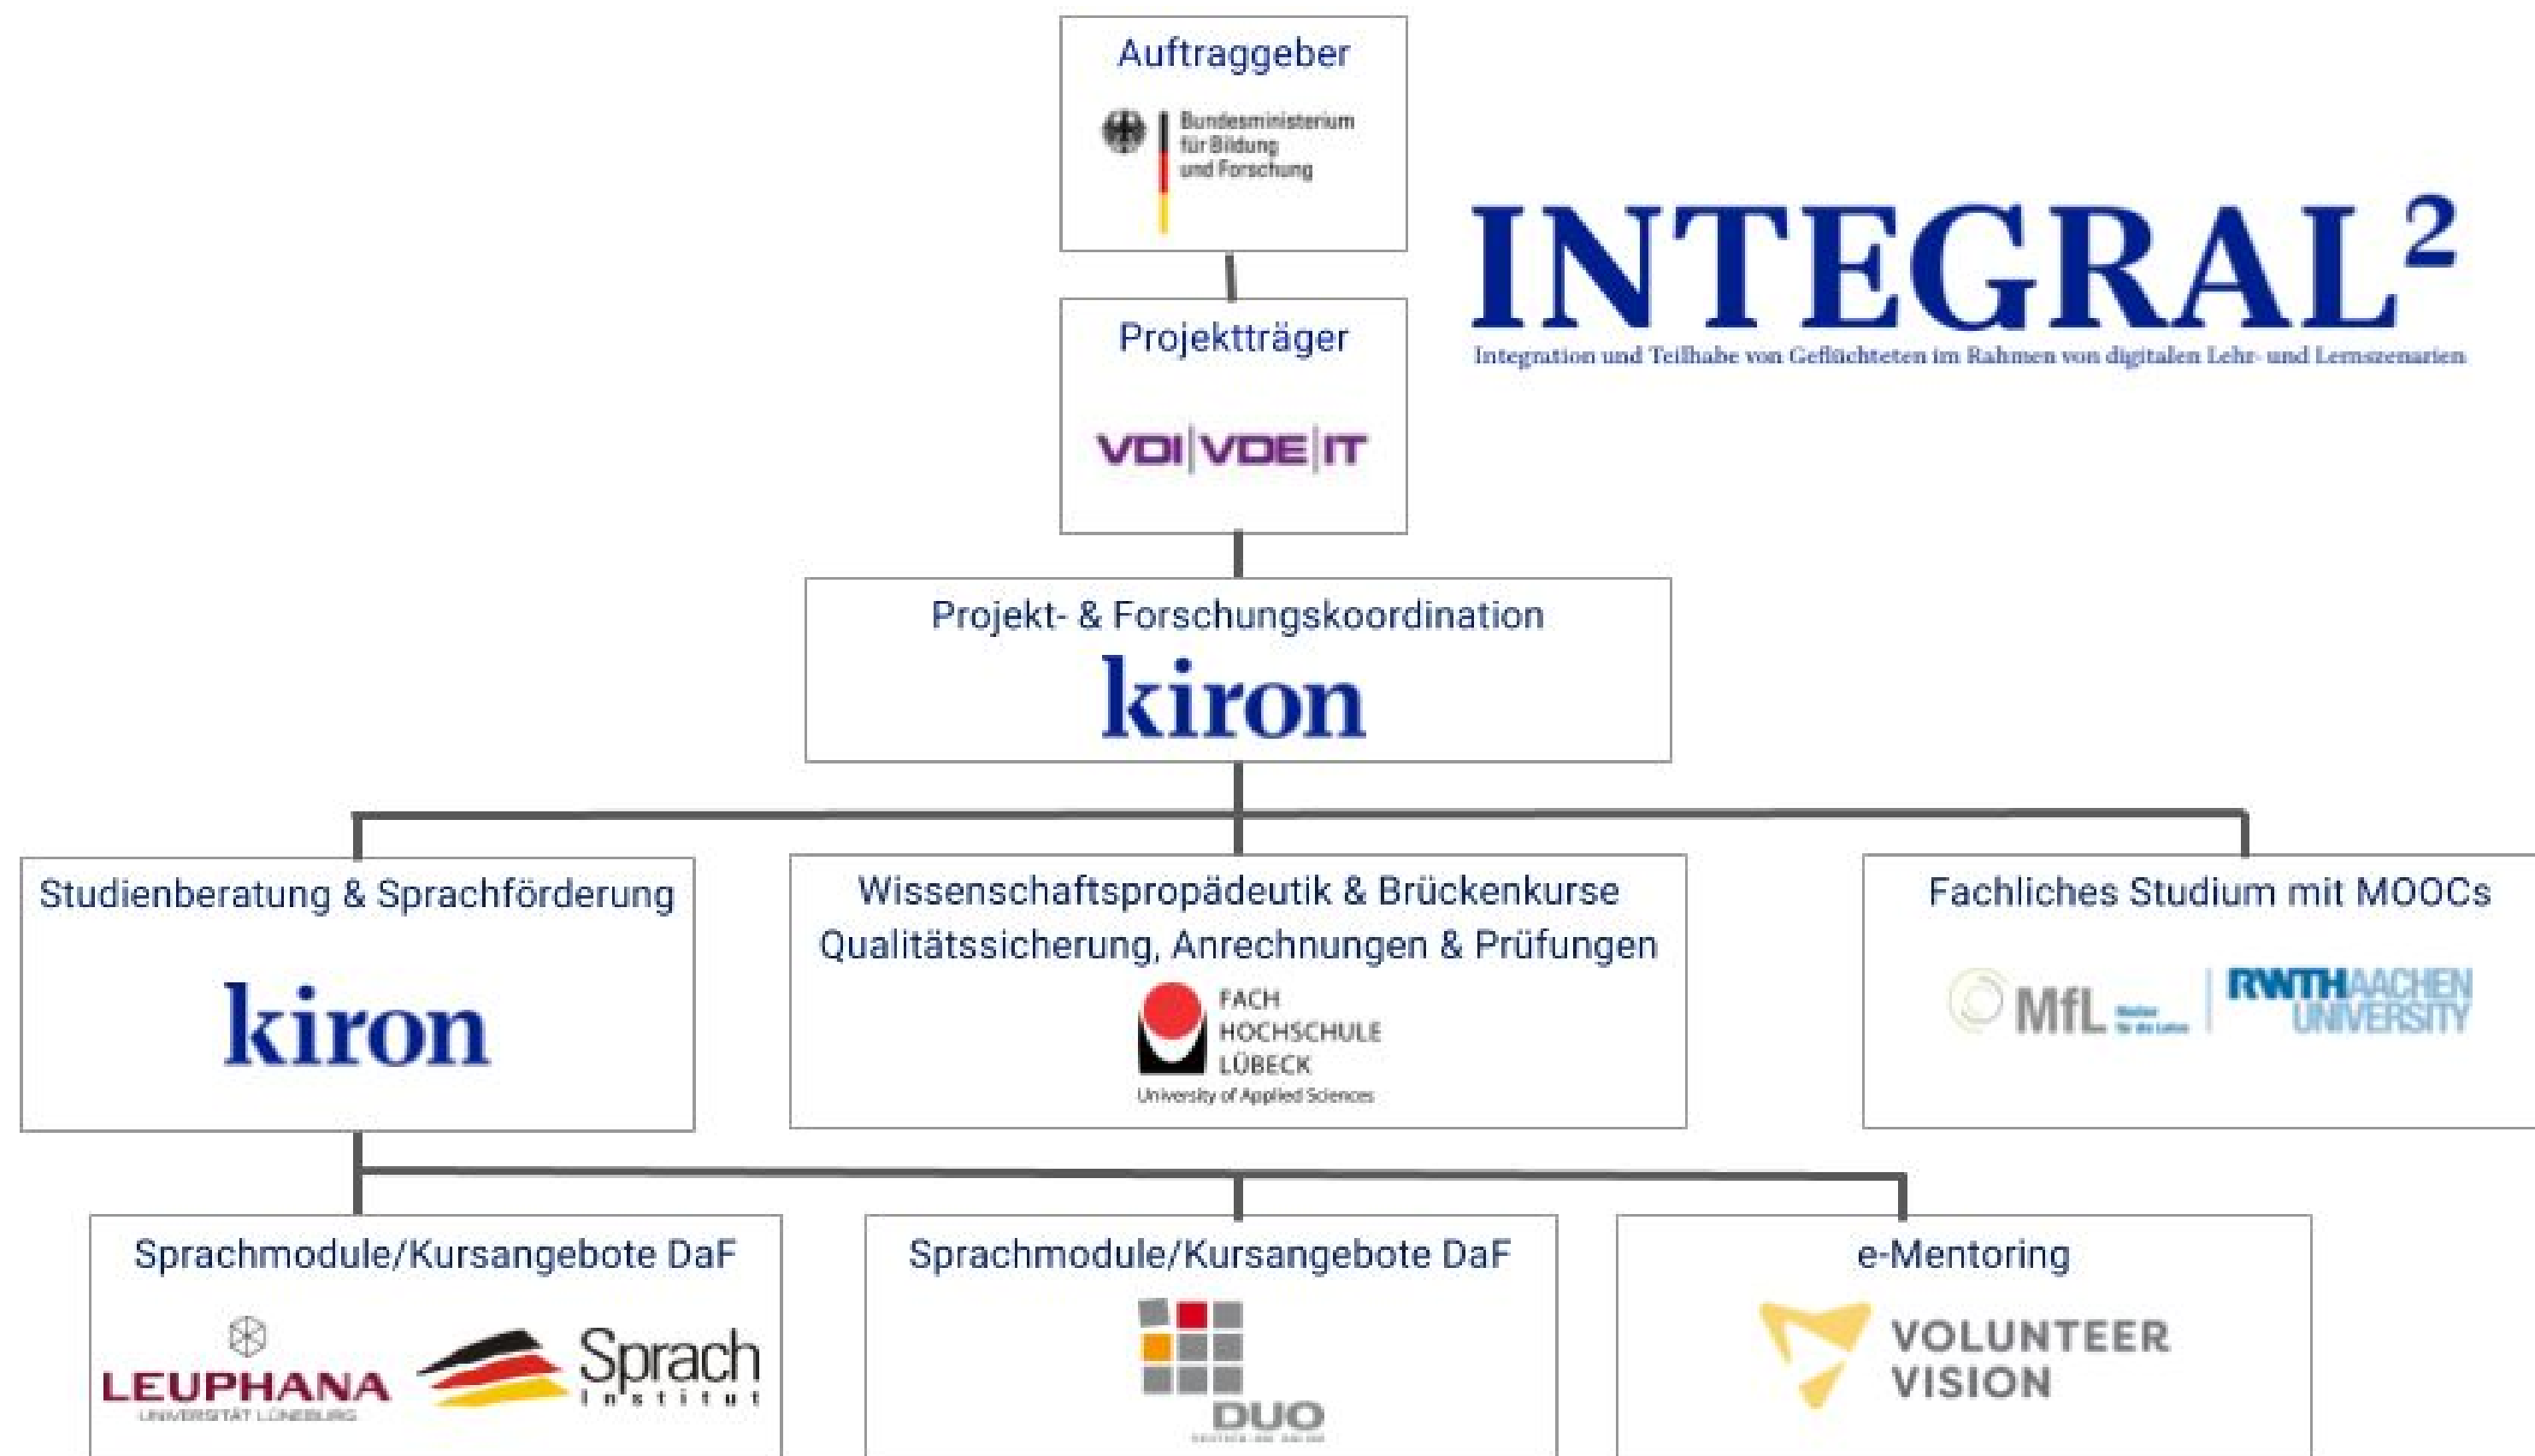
Auftraggeber

Bundesministerium für Bildung und Forschung

INTEGRAL$^2$

Integration und Teilhabe von Geflüchteten im Rahmen von digitalen Lehr- und Lernszenarien

Projektträger

VDI|VDE|IT

Projekt- & Forschungskoordination

kiron

Studienberatung & Sprachförderung

kiron

Wissenschaftspropädeutik & Brückenkurse
Qualitätssicherung, Anrechnungen & Prüfungen

FACH HOCHSCHULE LÜBECK
University of Applied Sciences

Fachliches Studium mit MOOCs

MfL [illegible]

RWTH AACHEN UNIVERSITY

Sprachmodule/Kursangebote DaF

LEUPHANA
UNIVERSITÄT LÜNEBURG

Sprach Institut

Sprachmodule/Kursangebote DaF

DUO
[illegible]

e-Mentoring

VOLUNTEER VISION